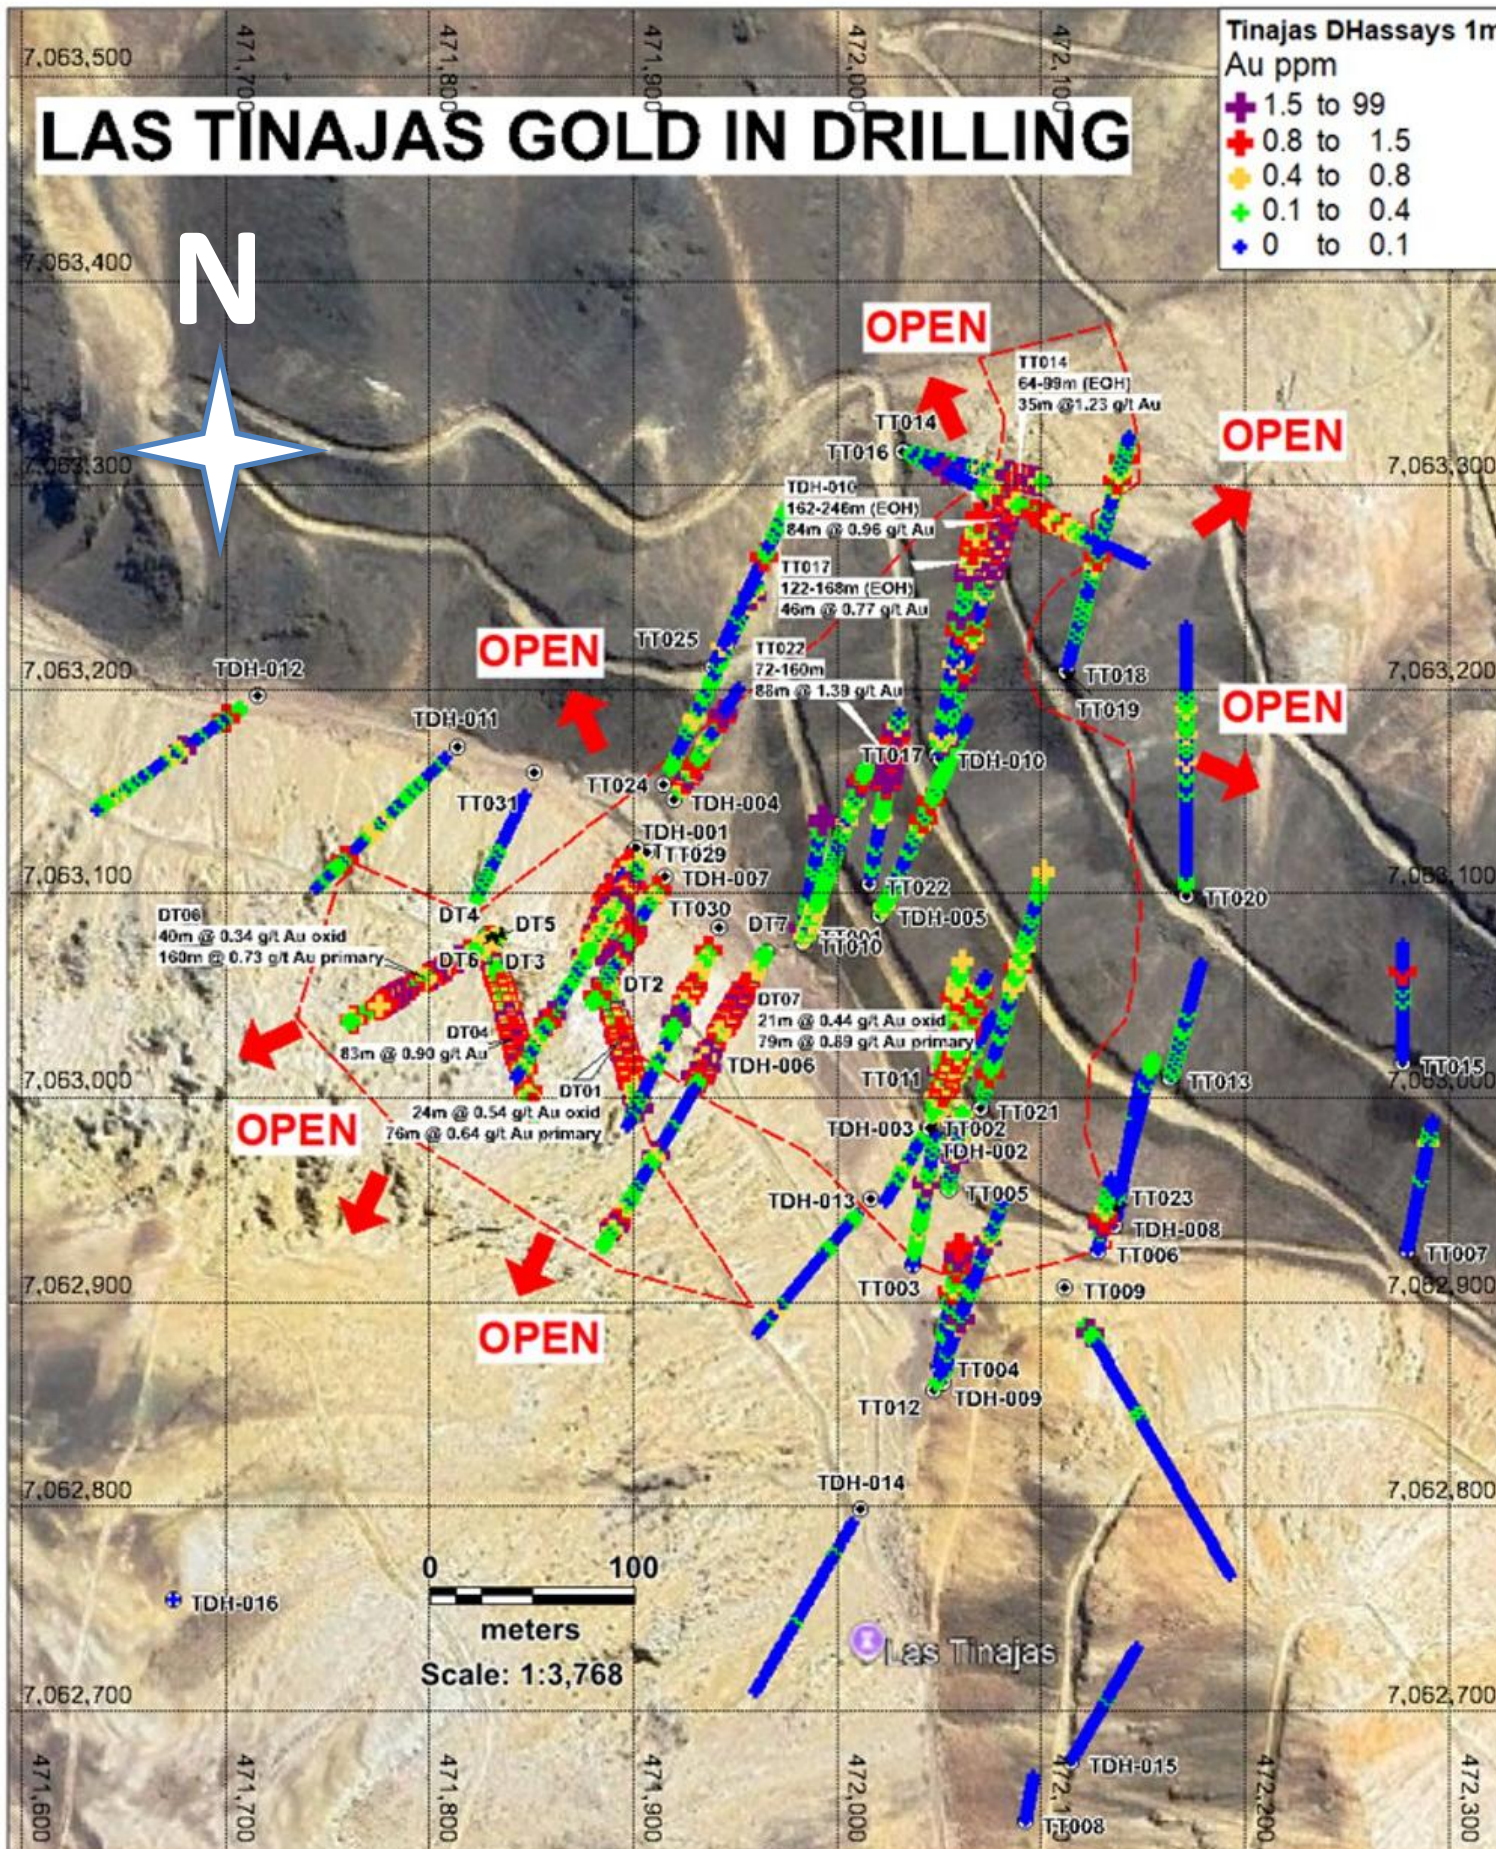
LAS TINAJAS GOLD IN DRILLING

Tinajas DHassays 1m
Au ppm
1.5 to 99
0.8 to 1.5
0.4 to 0.8
0.1 to 0.4
0 to 0.1

N

7,063,500
7,063,400
7,063,300
7,063,200
7,063,100
7,063,000
7,062,900
7,062,800
7,062,700

471,700
471,800
471,900
472,000
472,100
471,600
472,200
472,300

OPEN
OPEN
OPEN
OPEN
OPEN
OPEN

TT014
64-99m (EOH)
35m @1.23 g/t Au

TDH-010
162-246m (EOH)
84m @ 0.96 g/t Au

TT017
122-168m (EOH)
46m @ 0.77 g/t Au

TT022
72-160m
88m @ 1.39 g/t Au

DT06
40m @ 0.34 g/t Au oxid
160m @ 0.73 g/t Au primary

DT04
83m @ 0.90 g/t Au

DT01
24m @ 0.54 g/t Au oxid
76m @ 0.64 g/t Au primary

DT07
21m @ 0.44 g/t Au oxid
79m @ 0.89 g/t Au primary

TT014
TT016
TT025
TDH-012
TDH-011
TT031
TT024
TDH-004
TDH-001
TT029
TDH-007
TT030
DT4
DT5
DT6
DT3
DT2
DT7
TT010
TT017
TDH-010
TT022
TDH-005
TT018
TT019
TT020
TDH-006
TT011
TT021
TDH-003
TT002
TDH-002
TT013
TT015
TDH-013
TT005
TT023
TDH-008
TT006
TT007
TT003
TT009
TT004
TDH-009
TT012
TDH-014
TDH-016
TDH-015
TT008

0
100
meters
Scale: 1:3,768

Las Tinajas